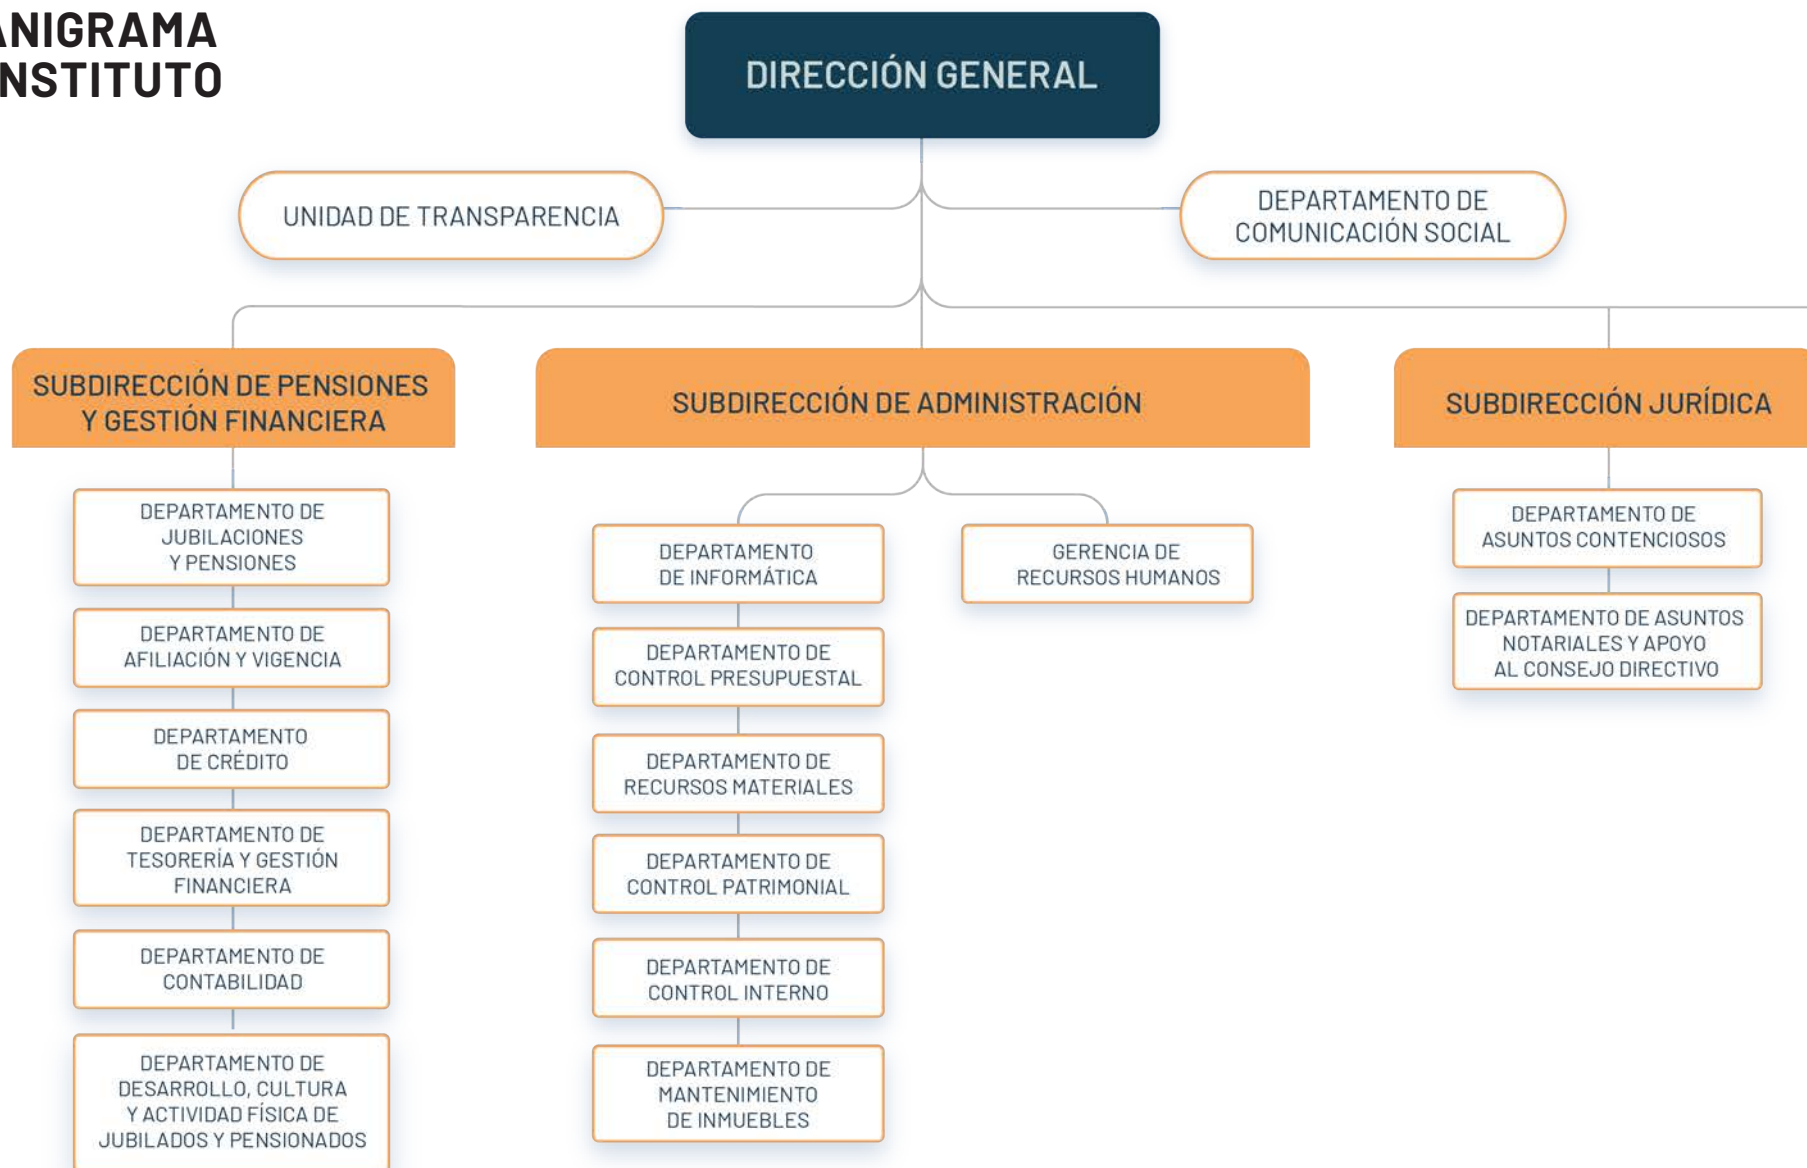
ANIGRAMA
NSTITUTO

DIRECCIÓN GENERAL

UNIDAD DE TRANSPARENCIA

DEPARTAMENTO DE COMUNICACIÓN SOCIAL

SUBDIRECCIÓN DE PENSIONES Y GESTIÓN FINANCIERA

DEPARTAMENTO DE JUBILACIONES Y PENSIONES

DEPARTAMENTO DE AFILIACIÓN Y VIGENCIA

DEPARTAMENTO DE CRÉDITO

DEPARTAMENTO DE TESORERÍA Y GESTIÓN FINANCIERA

DEPARTAMENTO DE CONTABILIDAD

DEPARTAMENTO DE DESARROLLO, CULTURA Y ACTIVIDAD FÍSICA DE JUBILADOS Y PENSIONADOS

SUBDIRECCIÓN DE ADMINISTRACIÓN

DEPARTAMENTO DE INFORMÁTICA

GERENCIA DE RECURSOS HUMANOS

DEPARTAMENTO DE CONTROL PRESUPUESTAL

DEPARTAMENTO DE RECURSOS MATERIALES

DEPARTAMENTO DE CONTROL PATRIMONIAL

DEPARTAMENTO DE CONTROL INTERNO

DEPARTAMENTO DE MANTENIMIENTO DE INMUEBLES

SUBDIRECCIÓN JURÍDICA

DEPARTAMENTO DE ASUNTOS CONTENCIOSOS

DEPARTAMENTO DE ASUNTOS NOTARIALES Y APOYO AL CONSEJO DIRECTIVO